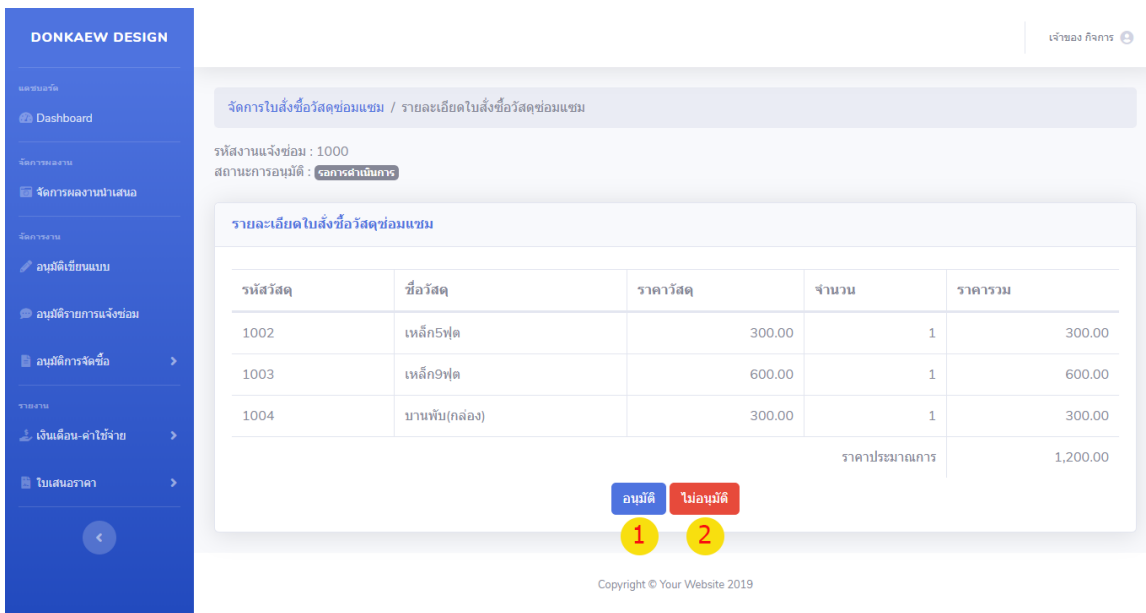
DONKAEW DESIGN

แดชบอร์ด

Dashboard

จัดการผลงาน

จัดการผลงานนำเสนอ

จัดการงาน

อนุมัติเขียนแบบ

อนุมัติรายการแจ้งซ่อม

อนุมัติการจัดซื้อ

รายงาน

เงินเดือน-ค่าใช้จ่าย

ใบเสนอราคา

เจ้าของ กิจการ

จัดการใบสั่งซื้อวัสดุซ่อมแซม / รายละเอียดใบสั่งซื้อวัสดุซ่อมแซม

รหัสงานแจ้งซ่อม : 1000
สถานะการอนุมัติ : รอการดำเนินการ

รายละเอียดใบสั่งซื้อวัสดุซ่อมแซม

| รหัสวัสดุ | ชื่อวัสดุ | ราคาวัสดุ | จำนวน | ราคารวม |
|---|---|---|---|---|
| 1002 | เหล็ก5ฟุต | 300.00 | 1 | 300.00 |
| 1003 | เหล็ก9ฟุต | 600.00 | 1 | 600.00 |
| 1004 | บานพับ(กล่อง) | 300.00 | 1 | 300.00 |
| | | | ราคาประมาณการ | 1,200.00 |

อนุมัติ ไม่อนุมัติ

1 2

Copyright © Your Website 2019